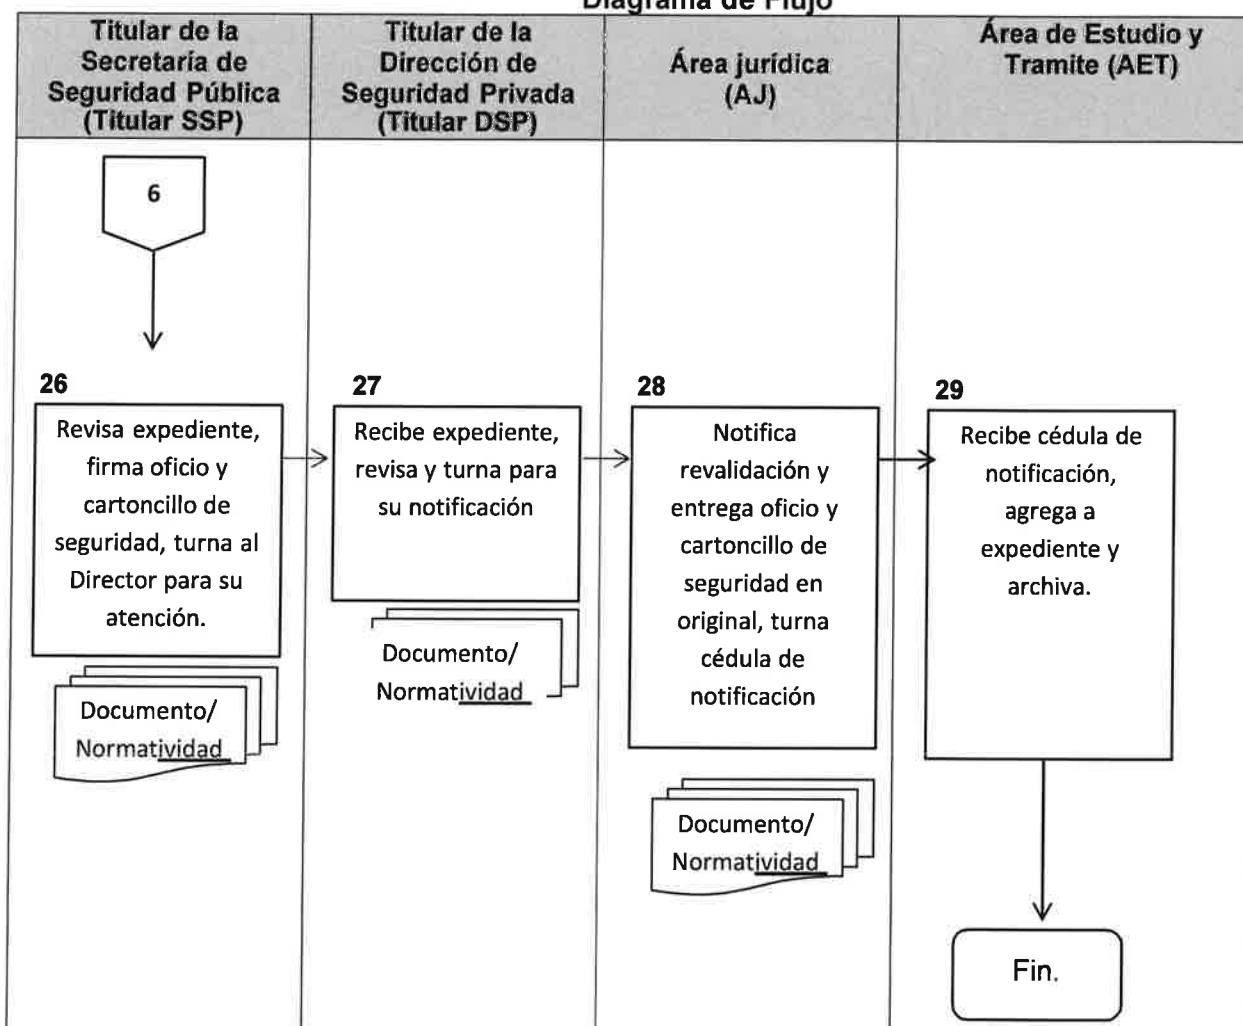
Diagrama de Flujo

| Titular de la Secretaría de Seguridad Pública (Titular SSP) | Titular de la Dirección de Seguridad Privada (Titular DSP) | Área jurídica (AJ) | Área de Estudio y Tramite (AET) |
|---|---|---|---|

6

26
Revisa expediente, firma oficio y cartoncillo de seguridad, turna al Director para su atención.

Documento/ Normatividad

27
Recibe expediente, revisa y turna para su notificación

Documento/ Normatividad

28
Notifica revalidación y entrega oficio y cartoncillo de seguridad en original, turna cédula de notificación

Documento/ Normatividad

29
Recibe cédula de notificación, agrega a expediente y archiva.

Fin.